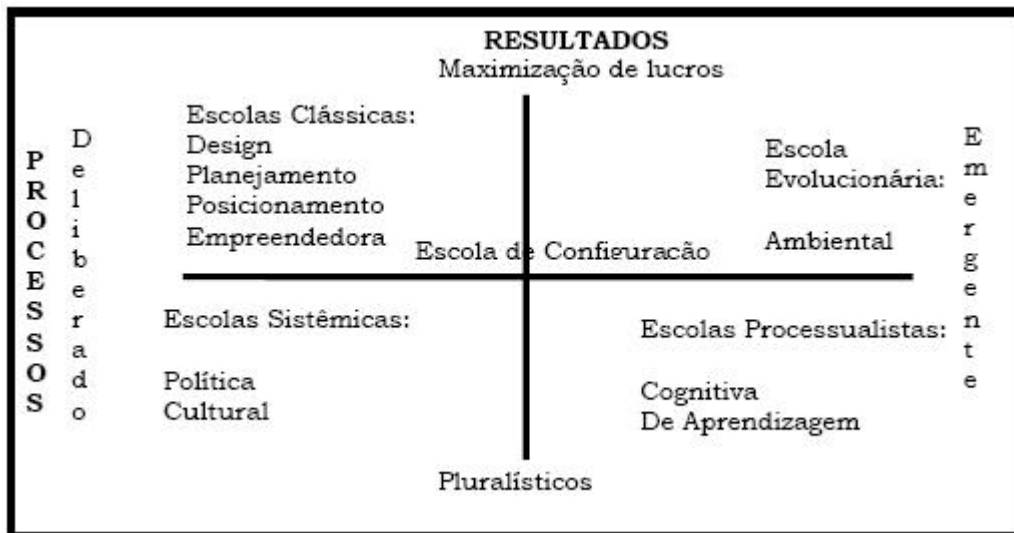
RESULTADOS
Maximização de lucros

PROCESSOS

Deliberado

Escolas Clássicas:
Design
Planejamento
Posicionamento
Empreendedora

Escola de Configuração

Escola
Evolucionária:

Ambiental

Emergente

Escolas Sistêmicas:

Política
Cultural

Escolas Processualistas:

Cognitiva
De Aprendizagem

Pluralísticos